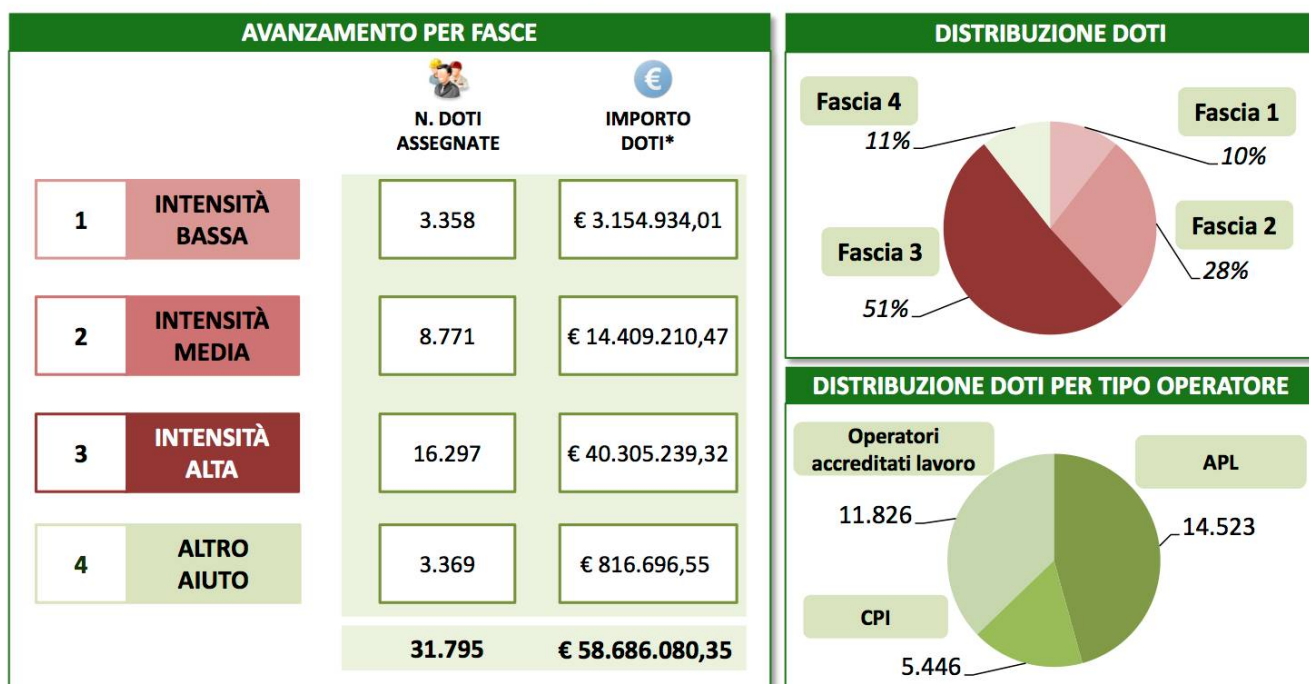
AVANZAMENTO PER FASCE

| | N. DOTI ASSEGNATE | IMPORTO DOTI* |
|---|---|---|
| 1 INTENSITÀ BASSA | 3.358 | € 3.154.934,01 |
| 2 INTENSITÀ MEDIA | 8.771 | € 14.409.210,47 |
| 3 INTENSITÀ ALTA | 16.297 | € 40.305.239,32 |
| 4 ALTRO AIUTO | 3.369 | € 816.696,55 |
| | 31.795 | € 58.686.080,35 |

DISTRIBUZIONE DOTI

Fascia 4
11%
Fascia 1
10%
Fascia 2
28%
Fascia 3
51%

DISTRIBUZIONE DOTI PER TIPO OPERATORE

Operatori accreditati lavoro
11.826
APL
14.523
CPI
5.446